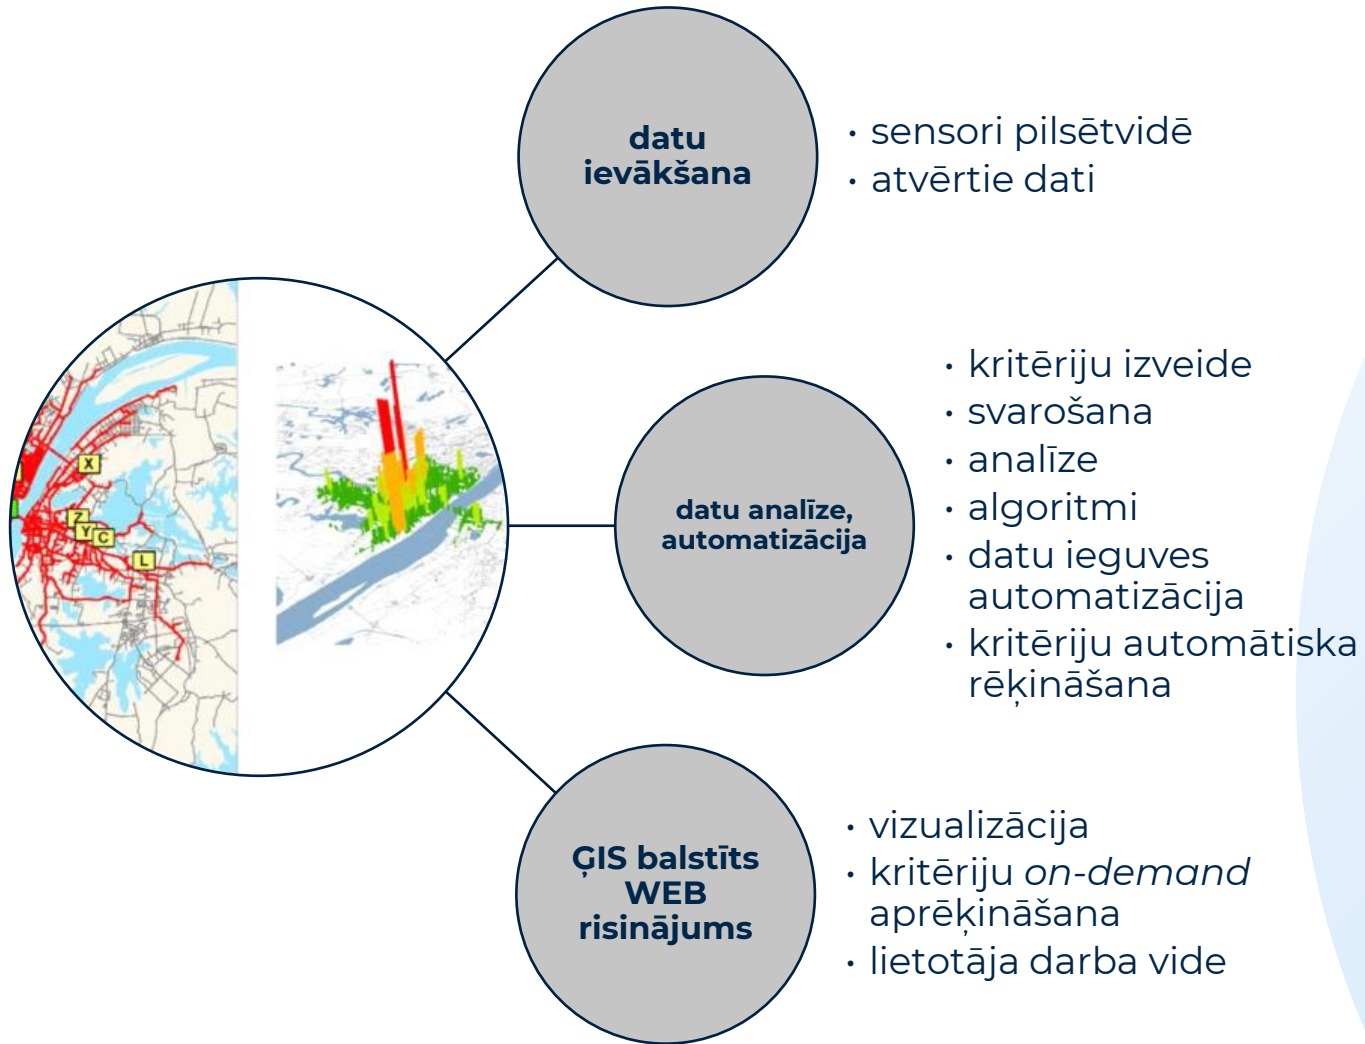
datu ievākšana

- sensori pilsētvidē
- atvērtie dati

X

Z

Y

C

L

datu analīze, automatizācija

- kritēriju izveide
- svarošana
- analīze
- algoritmi
- datu ieguves automatizācija
- kritēriju automātiska rēķināšana

ĢIS balstīts WEB risinājums

- vizualizācija
- kritēriju *on-demand* aprēķināšana
- lietotāja darba vide